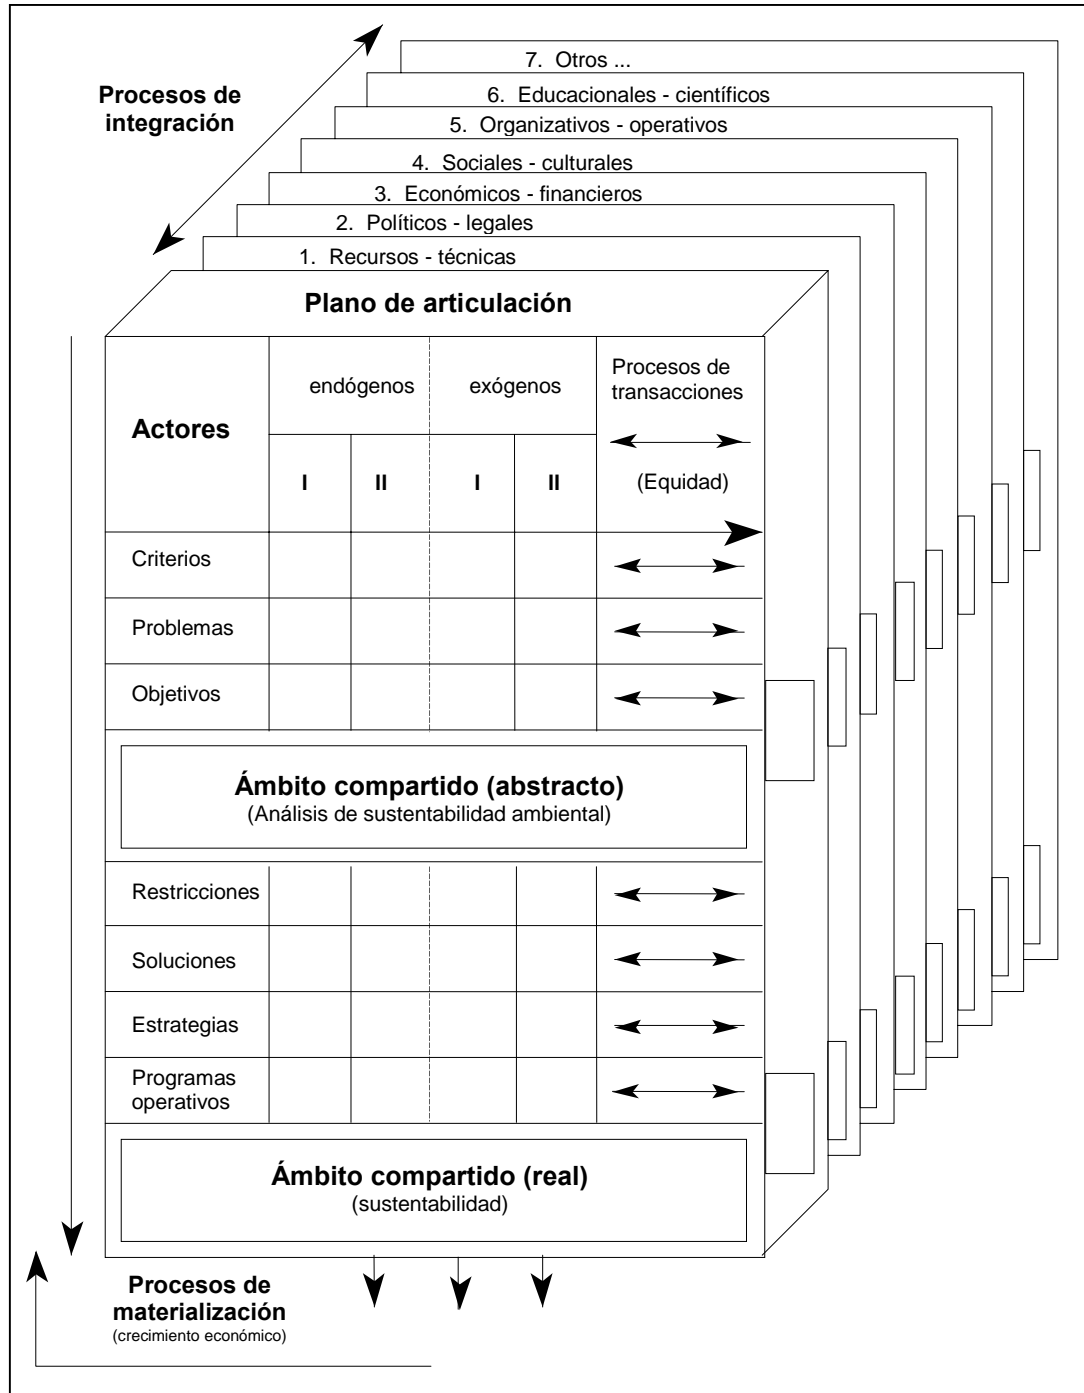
Procesos de integración

7. Otros ...
6. Educacionales - científicos
5. Organizativos - operativos
4. Sociales - culturales
3. Económicos - financieros
2. Políticos - legales
1. Recursos - técnicas

Plano de articulación

| Actores | endógenos I | endógenos II | exógenos I | exógenos II | Procesos de transacciones (Equidad) |
|---|---|---|---|---|---|
| Criterios | | | | | |
| Problemas | | | | | |
| Objetivos | | | | | |

Ámbito compartido (abstracto)
(Análisis de sustentabilidad ambiental)

| Restricciones | | | | | |
|---|---|---|---|---|---|
| Soluciones | | | | | |
| Estrategias | | | | | |
| Programas operativos | | | | | |

Ámbito compartido (real)
(sustentabilidad)

Procesos de materialización
(crecimiento económico)